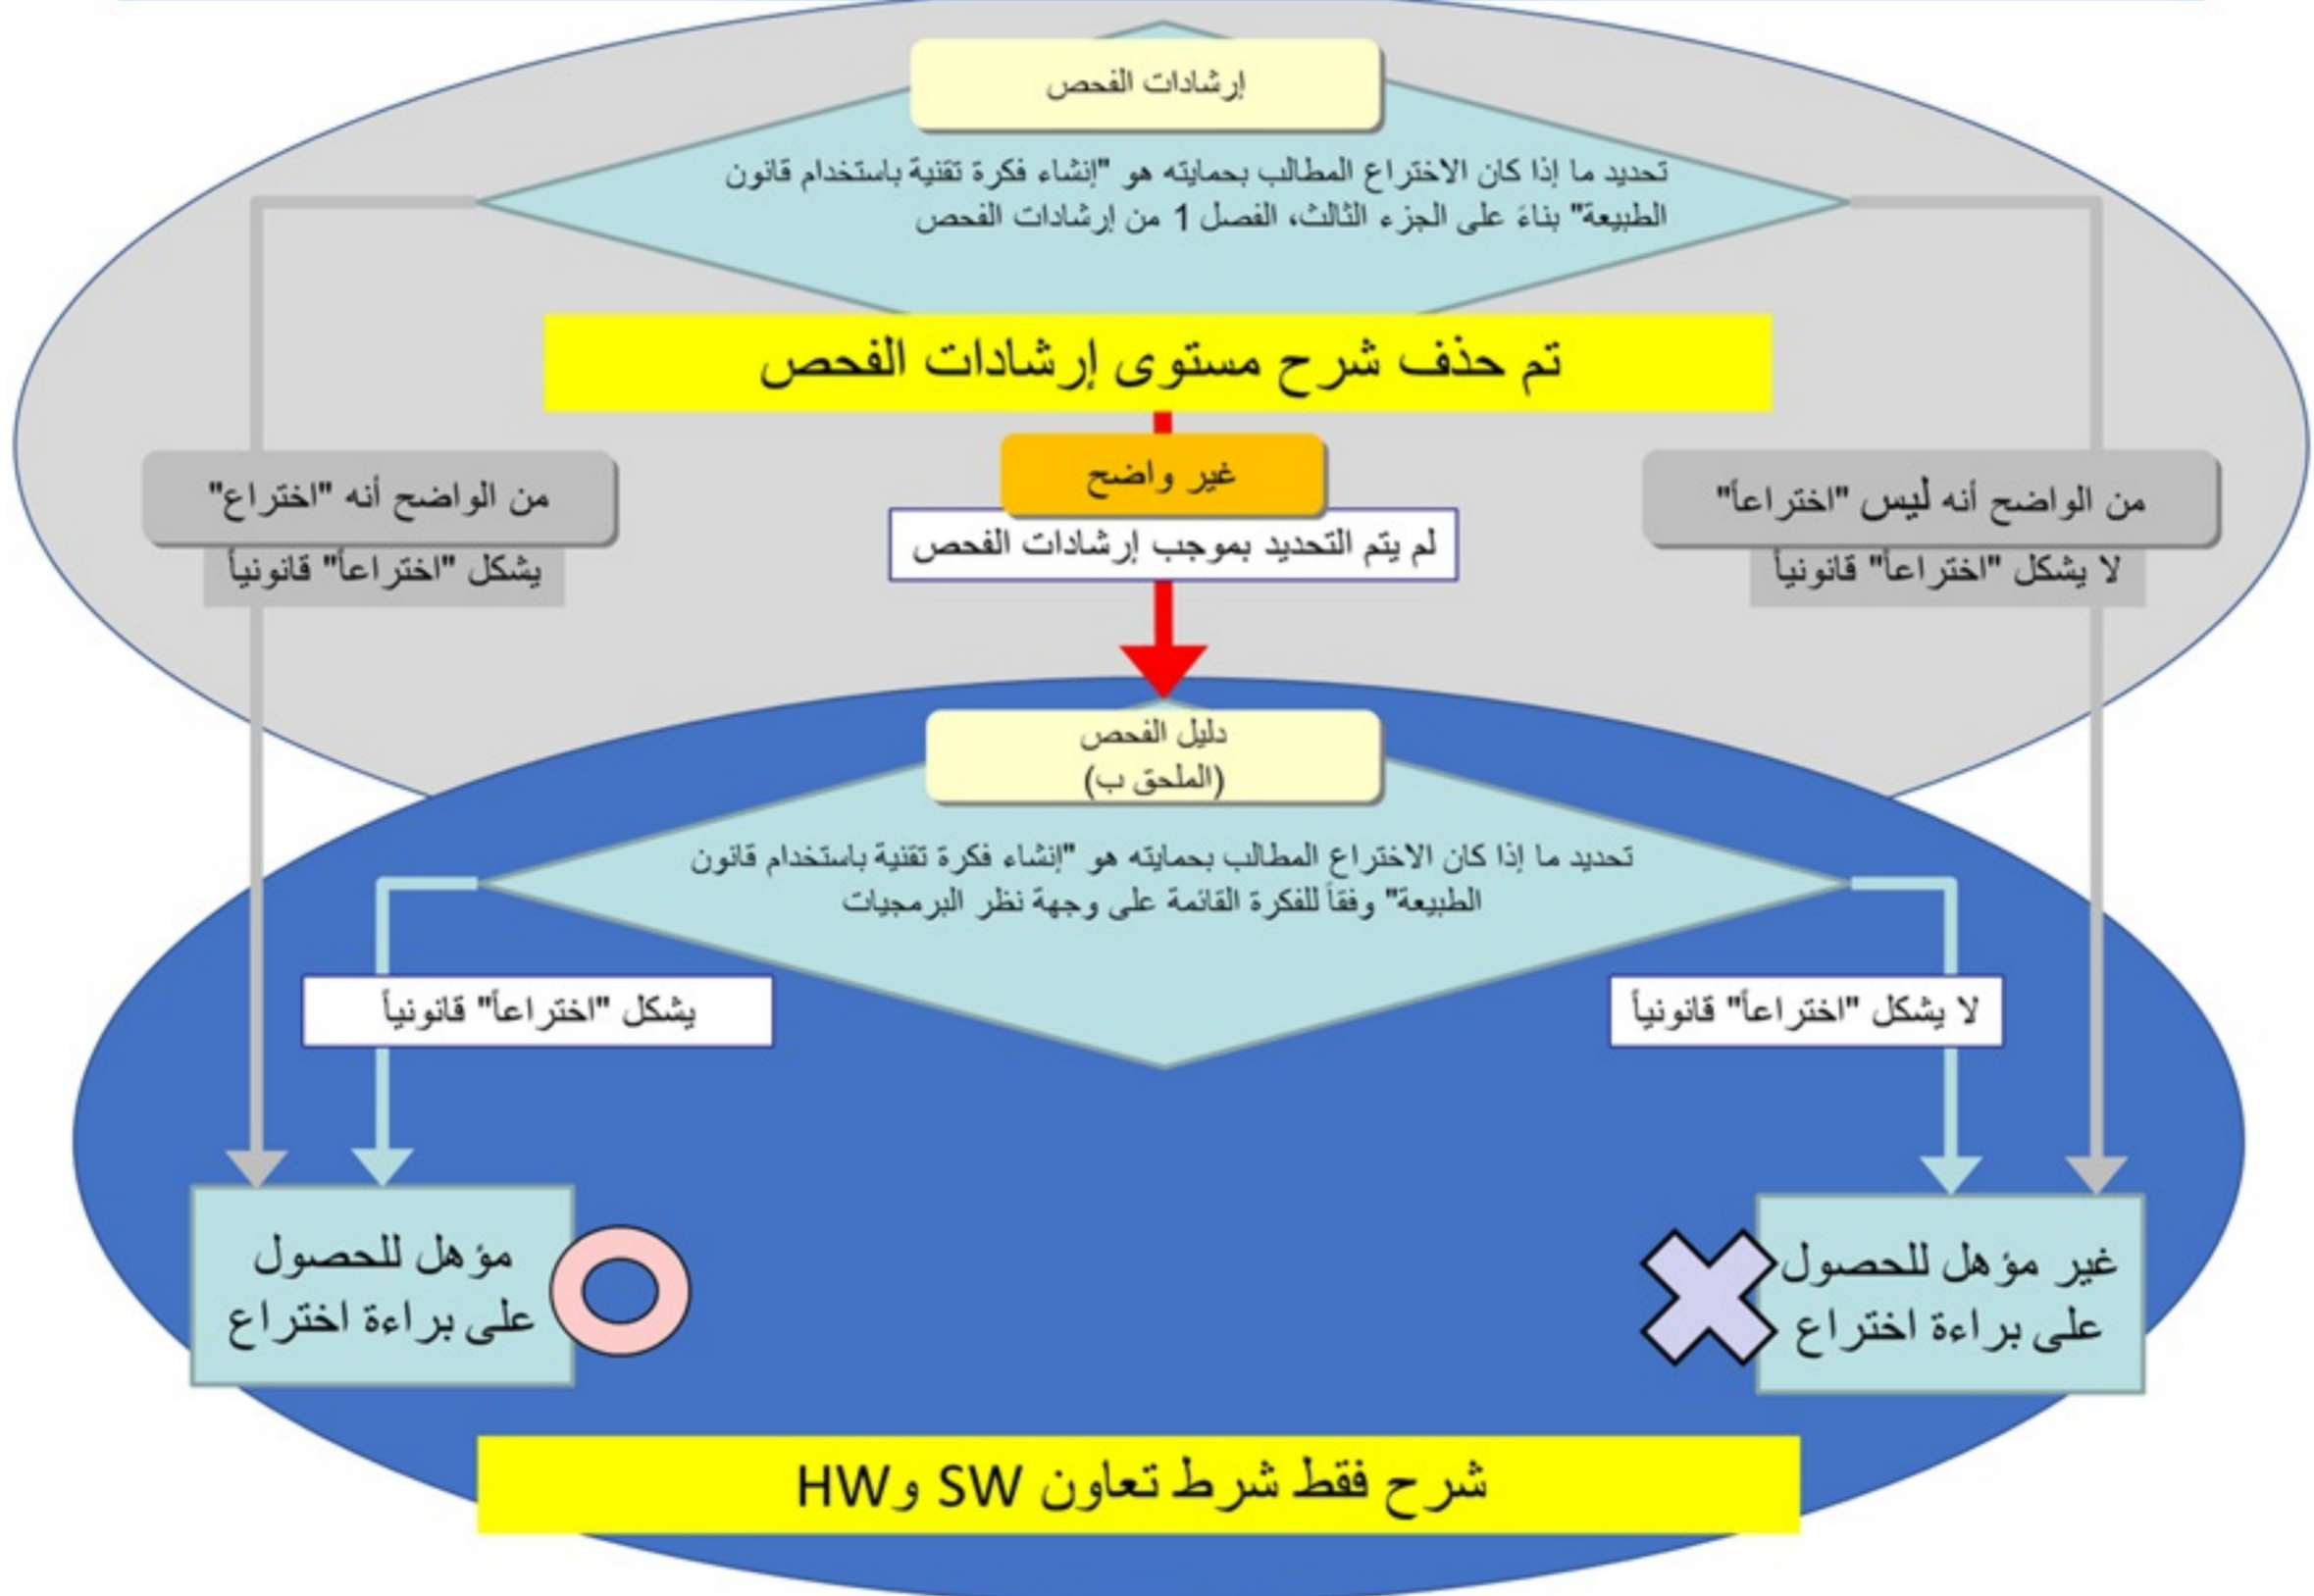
إرشادات الفحص

تحديد ما إذا كان الاختراع المطالب بحمايته هو "إنشاء فكرة تقنية باستخدام قانون الطبيعة" بناءً على الجزء الثالث، الفصل 1 من إرشادات الفحص

تم حذف شرح مستوى إرشادات الفحص

من الواضح أنه ليس "اختراعاً"
لا يشكل "اختراعاً" قانونياً

غير واضح
لم يتم التحديد بموجب إرشادات الفحص

من الواضح أنه "اختراع"
يشكل "اختراعاً" قانونياً

دليل الفحص
(الملحق ب)

تحديد ما إذا كان الاختراع المطالب بحمايته هو "إنشاء فكرة تقنية باستخدام قانون الطبيعة" وفقاً للفكرة القائمة على وجهة نظر البرمجيات

لا يشكل "اختراعاً" قانونياً

يشكل "اختراعاً" قانونياً

غير مؤهل للحصول على براءة اختراع

مؤهل للحصول على براءة اختراع

شرح فقط شرط تعاون SW وHW